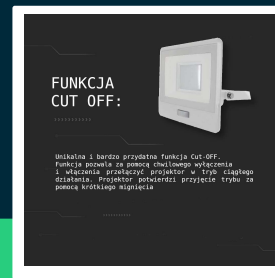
FUNKCJA CUT OFF:

Unikalna i bardzo przydatna funkcja Cut-OFF. Funkcja pozwala za pomocą chwilowego wyłączenia i włączenia przełączyć projektor w tryb ciągłego działania. Projektor potwierdzi przyjęcie trybu za pomocą krótkiego mignięcia